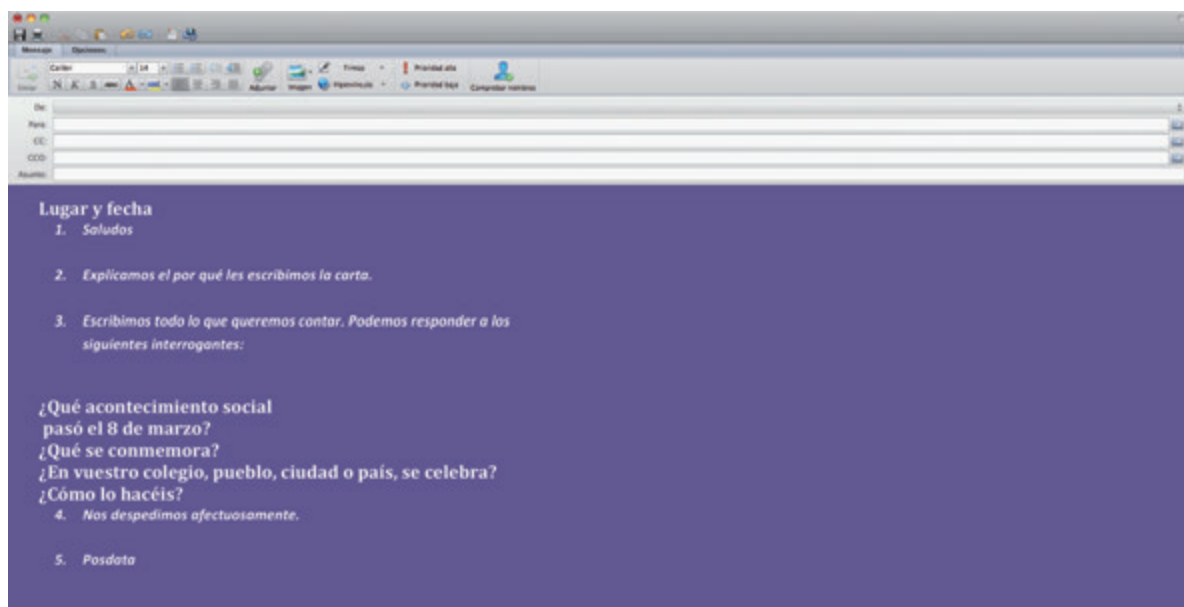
Mensaje Opciones

Enviar Calibri 14 N K S Adjuntar Imagen Firmas Hipervínculo Prioridad alta Prioridad baja Comprobar nombres

De:
Para:
CC:
CCO:
Asunto:

Lugar y fecha

1. Saludos

2. Explicamos el por qué les escribimos la carta.

3. Escribimos todo lo que queremos contar. Podemos responder a los siguientes interrogantes:

¿Qué acontecimiento social pasó el 8 de marzo?
¿Qué se conmemora?
¿En vuestro colegio, pueblo, ciudad o país, se celebra?
¿Cómo lo hacéis?

4. Nos despedimos afectuosamente.

5. Posdata